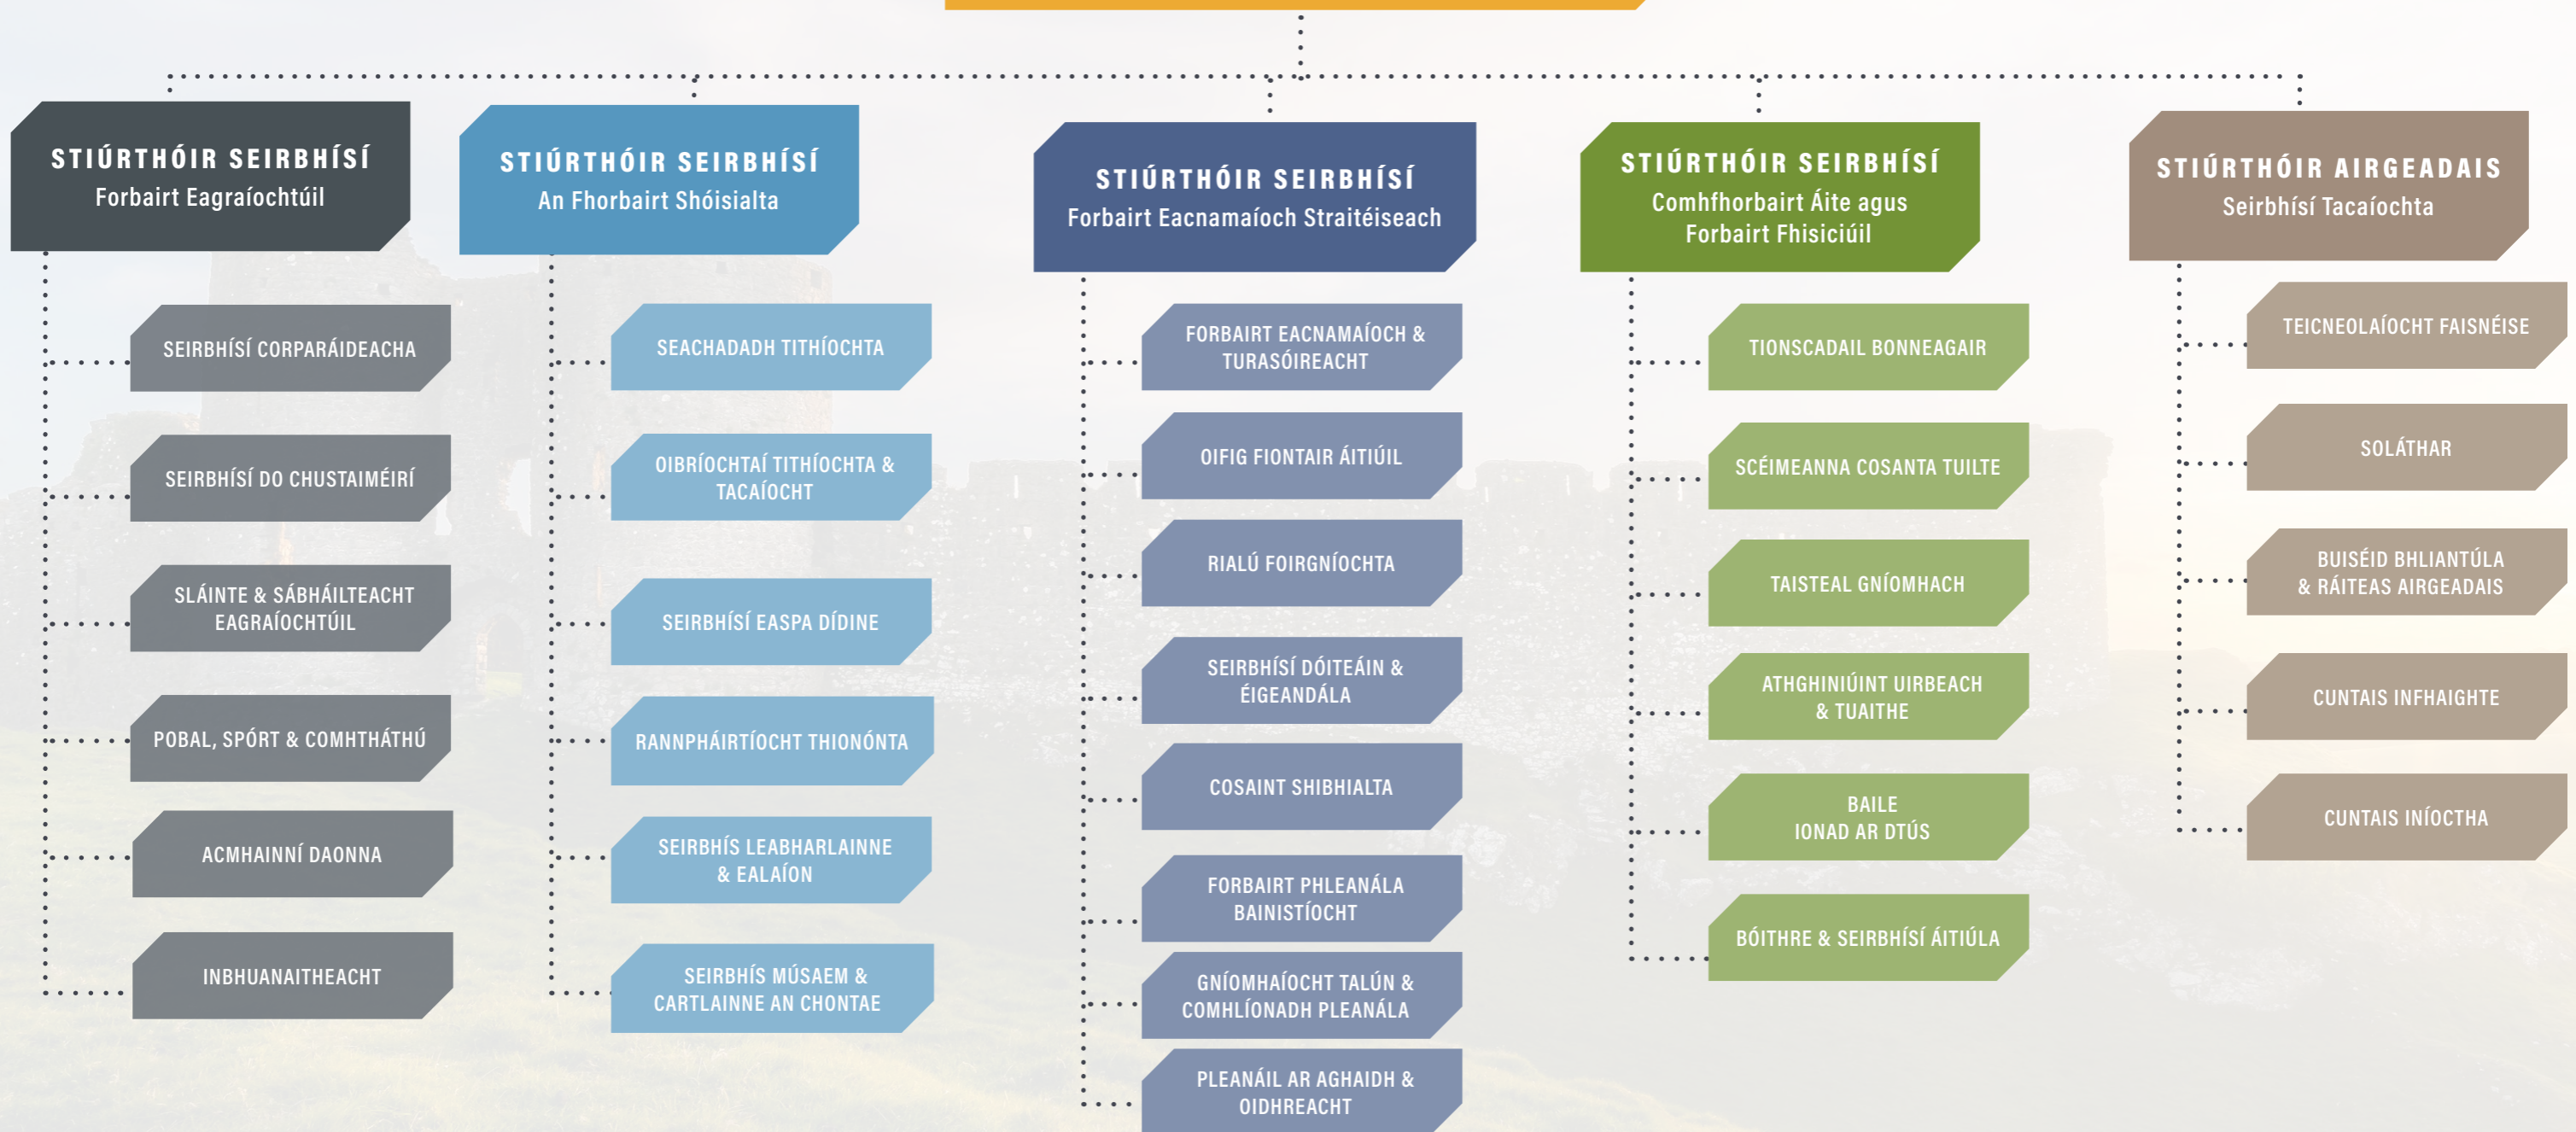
STIÚRTHÓIR SEIRBHÍSÍ
Forbairt Eagraíochtúil

SEIRBHÍSÍ CORPARÁIDEACHA

SEIRBHÍSÍ DO CHUSTAIMÉIRÍ

SLÁINTE & SÁBHÁILTEACHT EAGRAÍOCHTÚIL

POBAL, SPÓRT & COMHTHÁTHÚ

ACMHAINNÍ DAONNA

INBHUANAITHEACHT

STIÚRTHÓIR SEIRBHÍSÍ
An Fhorbairt Shóisialta

SEACHADADH TITHÍOCHTA

OIBRÍOCHTAÍ TITHÍOCHTA & TACAÍOCHT

SEIRBHÍSÍ EASPA DÍDINE

RANNPHÁIRTÍOCHT THIONÓNTA

SEIRBHÍS LEABHARLAINNE & EALAÍON

SEIRBHÍS MÚSAEM & CARTLAINNE AN CHONTAE

STIÚRTHÓIR SEIRBHÍSÍ
Forbairt Eacnamaíoch Straitéiseach

FORBAIRT EACNAMAÍOCH & TURASÓIREACHT

OIFIG FIONTAIR ÁITIÚIL

RIALÚ FOIRGNÍOCHTA

SEIRBHÍSÍ DÓITEÁIN & ÉIGEANDÁLA

COSAINT SHIBHIALTA

FORBAIRT PHLEANÁLA BAINISTÍOCHT

GNÍOMHAÍOCHT TALÚN & COMHLÍONADH PLEANÁLA

PLEANÁIL AR AGHAIDH & OIDHREACHT

STIÚRTHÓIR SEIRBHÍSÍ
Comhfhorbairt Áite agus Forbairt Fhisiciúil

TIONSCADAIL BONNEAGAIR

SCÉIMEANNA COSANTA TUILTE

TAISTEAL GNÍOMHACH

ATHGHINIÚINT UIRBEACH & TUAITHE

BAILE IONAD AR DTÚS

BÓITHRE & SEIRBHÍSÍ ÁITIÚLA

STIÚRTHÓIR AIRGEADAIS
Seirbhísí Tacaíochta

TEICNEOLAÍOCHT FAISNÉISE

SOLÁTHAR

BUISÉID BHLIANTÚLA & RÁITEAS AIRGEADAIS

CUNTAIS INFHAIGHTE

CUNTAIS INÍOCTHA